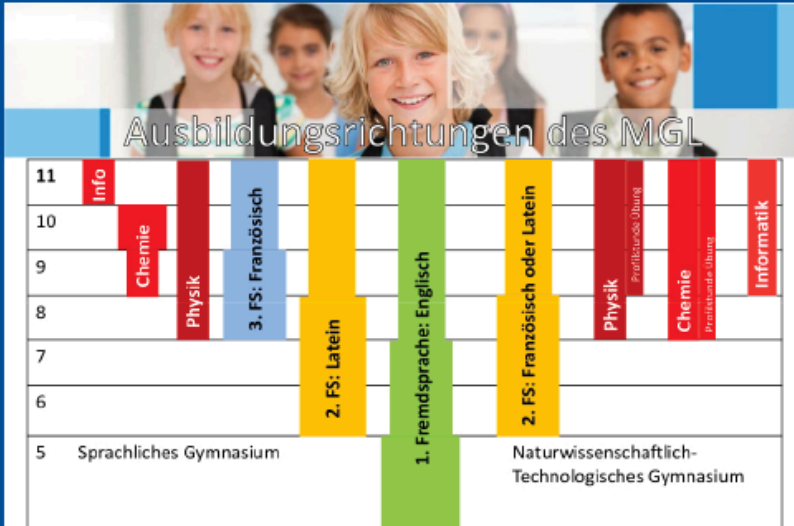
Ausbildungsrichtungen des MGL

11
10
9
8
7
6
5

Info
Chemie
Physik
3. FS: Französisch
2. FS: Latein
1. Fremdsprache: Englisch
2. FS: Französisch oder Latein
Physik
Profilstunde Übung
Chemie
Profilstunde Übung
Informatik

Sprachliches Gymnasium

Naturwissenschaftlich-Technologisches Gymnasium